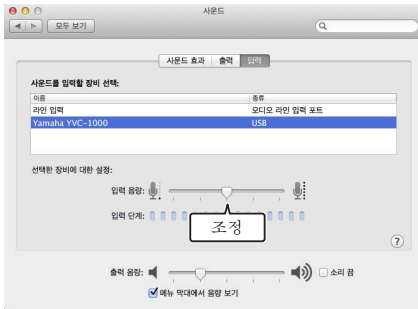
사운드

모두 보기

사운드 효과 | 출력 | 입력

사운드를 입력할 장비 선택:

| 이름 | 종류 |
|---|---|
| 라인 입력 | 오디오 라인 입력 포트 |
| Yamaha YVC-1000 | USB |

선택한 장비에 대한 설정:

입력 음량:

입력 단계:

조정

?

출력 음량:

소리 끔

메뉴 막대에서 음량 보기